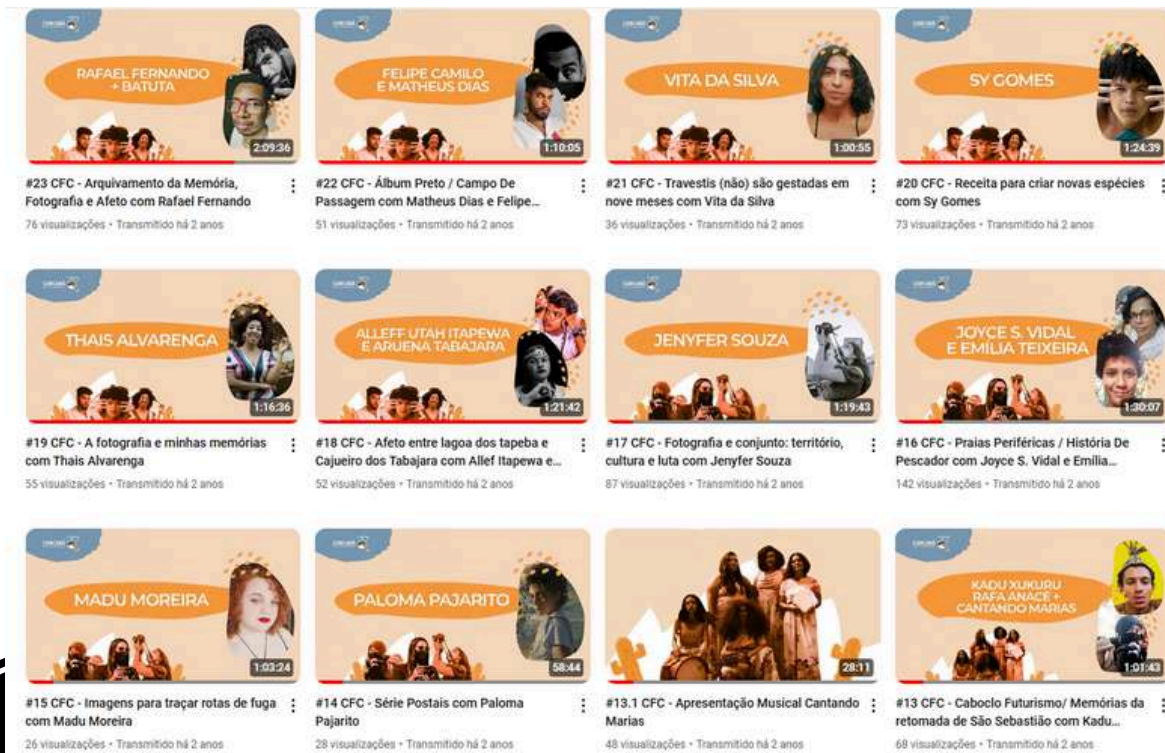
RAFAEL FERNANDO + BATUTA

2:09:36

#23 CFC - Arquivamento da Memória, Fotografia e Afeto com Rafael Fernando

76 visualizações • Transmitido há 2 anos

FELIPE CAMILO E MATHEUS DIAS

1:10:05

#22 CFC - Álbum Preto / Campo De Passagem com Matheus Dias e Felipe...

51 visualizações • Transmitido há 2 anos

VITA DA SILVA

1:00:55

#21 CFC - Travestis (não) são gestadas em nove meses com Vita da Silva

36 visualizações • Transmitido há 2 anos

SY GOMES

1:24:39

#20 CFC - Receita para criar novas espécies com Sy Gomes

73 visualizações • Transmitido há 2 anos

THAIS ALVARENGA

1:16:36

#19 CFC - A fotografia e minhas memórias com Thais Alvarenga

55 visualizações • Transmitido há 2 anos

ALLEFF UTAH ITAPEWA E ARUENA TABAJARA

1:21:42

#18 CFC - Afeto entre lagoa dos tapeba e Cajueiro dos Tabajara com Allef Itapewa e...

52 visualizações • Transmitido há 2 anos

JENYFER SOUZA

1:19:43

#17 CFC - Fotografia e conjunto: território, cultura e luta com Jenyfer Souza

87 visualizações • Transmitido há 2 anos

JOYCE S. VIDAL E EMÍLIA TEIXEIRA

1:30:07

#16 CFC - Praias Periféricas / História De Pescador com Joyce S. Vidal e Emília...

142 visualizações • Transmitido há 2 anos

MADU MOREIRA

1:03:24

#15 CFC - Imagens para traçar rotas de fuga com Madu Moreira

26 visualizações • Transmitido há 2 anos

PALOMA PAJARITO

58:44

#14 CFC - Série Postais com Paloma Pajarito

28 visualizações • Transmitido há 2 anos

28:11

#13.1 CFC - Apresentação Musical Cantando Marias

48 visualizações • Transmitido há 2 anos

KADU XUKURU RAFA ANACÉ + CANTANDO MARIAS

1:01:43

#13 CFC - Caboclo Futurismo/ Memórias da retomada de São Sebastião com Kadu...

68 visualizações • Transmitido há 2 anos